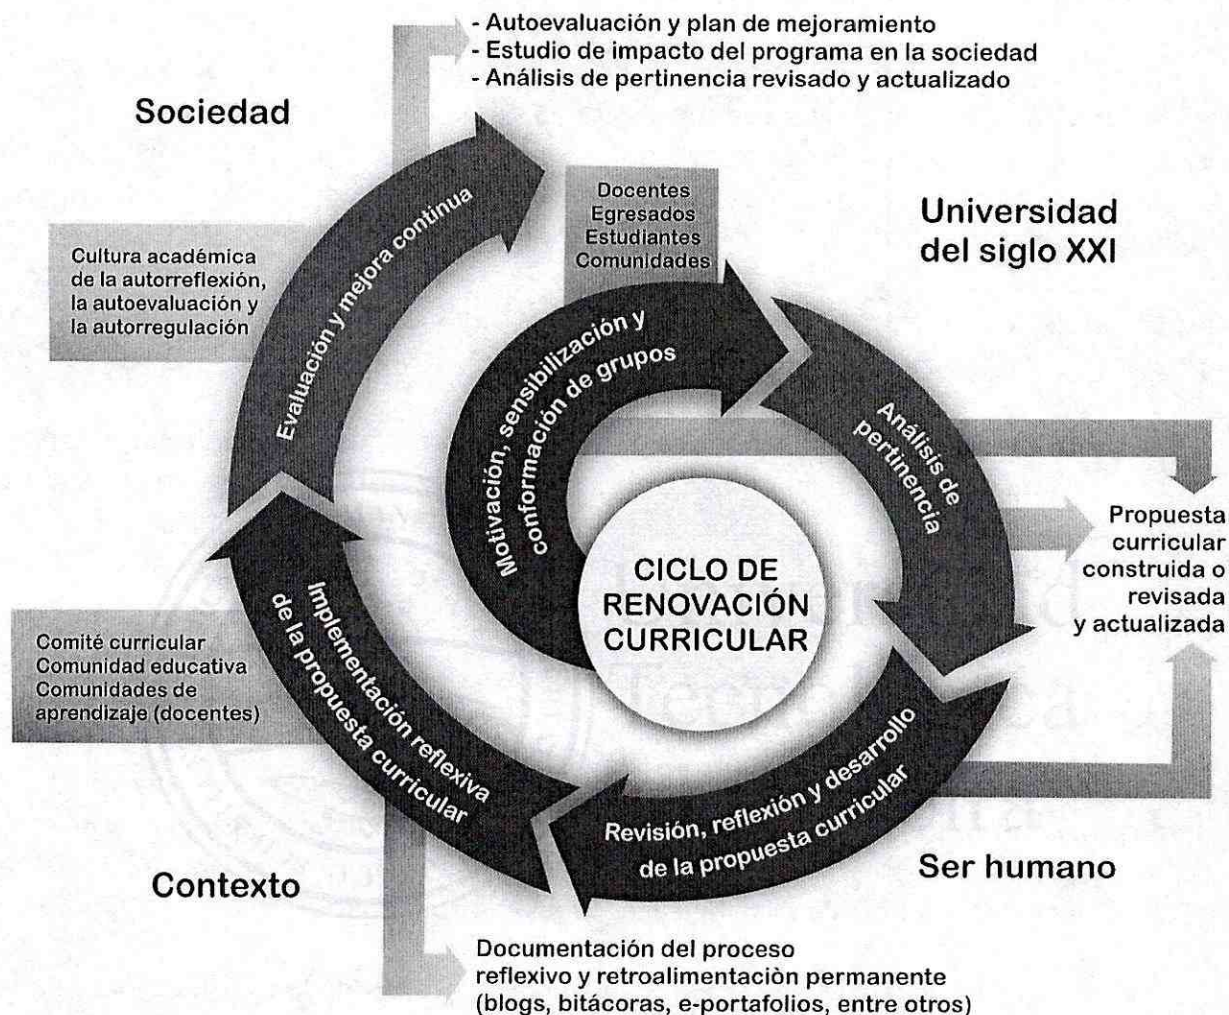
- Autoevaluación y plan de mejoramiento
- Estudio de impacto del programa en la sociedad
- Análisis de pertinencia revisado y actualizado

Sociedad

Universidad del siglo XXI

Docentes
Egresados
Estudiantes
Comunidades

Cultura académica de la autorreflexión, la autoevaluación y la autorregulación

Evaluación y mejora continua

Motivación, sensibilización y conformación de grupos

Análisis de pertinencia

CICLO DE RENOVACIÓN CURRICULAR

Propuesta curricular construida o revisada y actualizada

Comité curricular
Comunidad educativa
Comunidades de aprendizaje (docentes)

Implementación reflexiva de la propuesta curricular

Revisión, reflexión y desarrollo de la propuesta curricular

Contexto

Ser humano

Documentación del proceso reflexivo y retroalimentaciòn permanente (blogs, bitácoras, e-portafolios, entre otros)